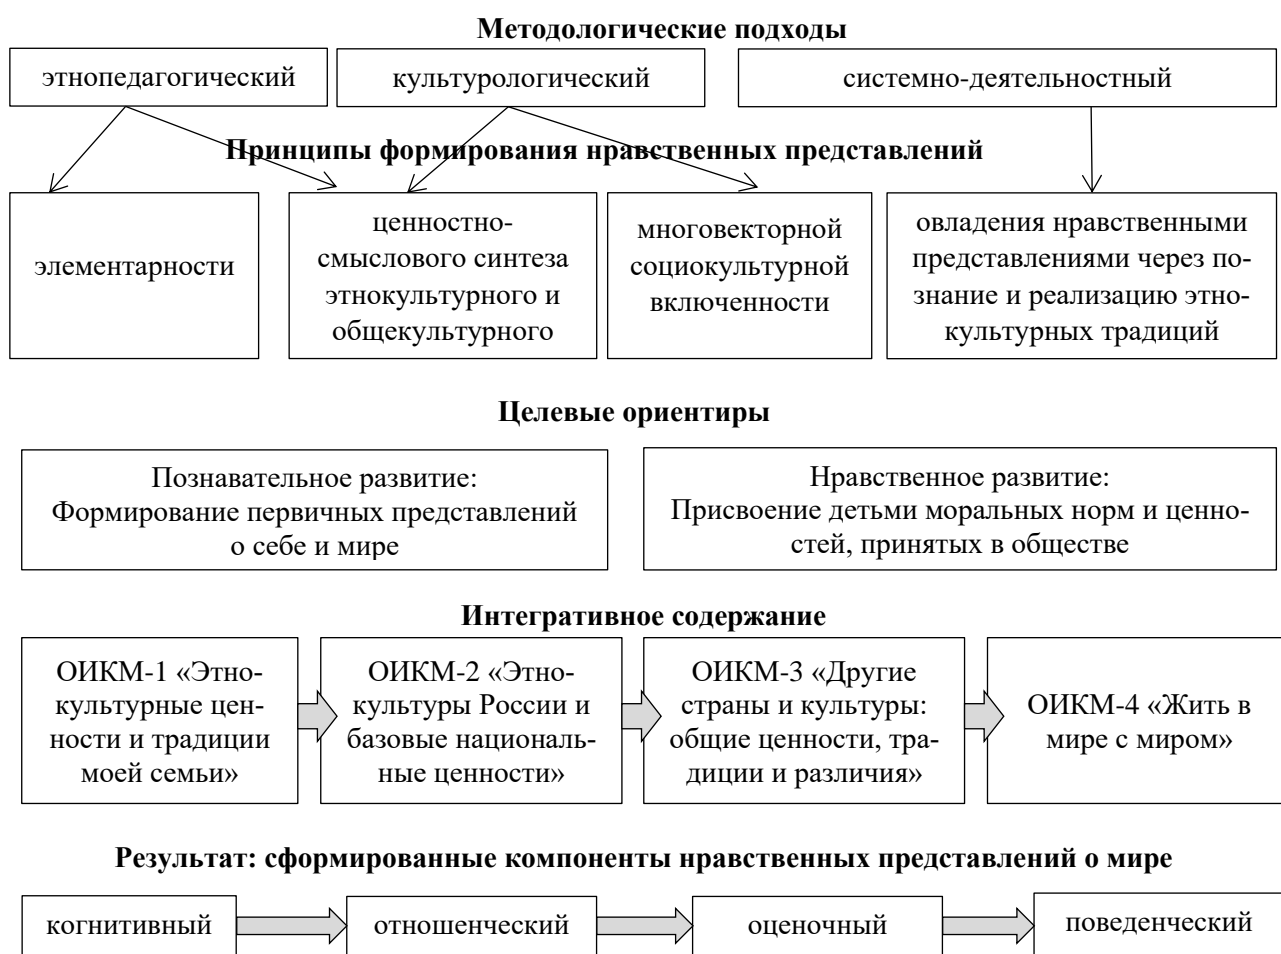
**Методологические подходы**

этнопедагогический

культурологический

системно-деятельностный

**Принципы формирования нравственных представлений**

элементарности

ценностно-смыслового синтеза этнокультурного и общекультурного

многовекторной социокультурной включенности

овладения нравственными представлениями через познание и реализацию этнокультурных традиций

**Целевые ориентиры**

Познавательное развитие: Формирование первичных представлений о себе и мире

Нравственное развитие: Присвоение детьми моральных норм и ценностей, принятых в обществе

**Интегративное содержание**

ОИКМ-1 «Этнокультурные ценности и традиции моей семьи»

ОИКМ-2 «Этнокультуры России и базовые национальные ценности»

ОИКМ-3 «Другие страны и культуры: общие ценности, традиции и различия»

ОИКМ-4 «Жить в мире с миром»

**Результат: сформированные компоненты нравственных представлений о мире**

когнитивный

отношенческий

оценочный

поведенческий